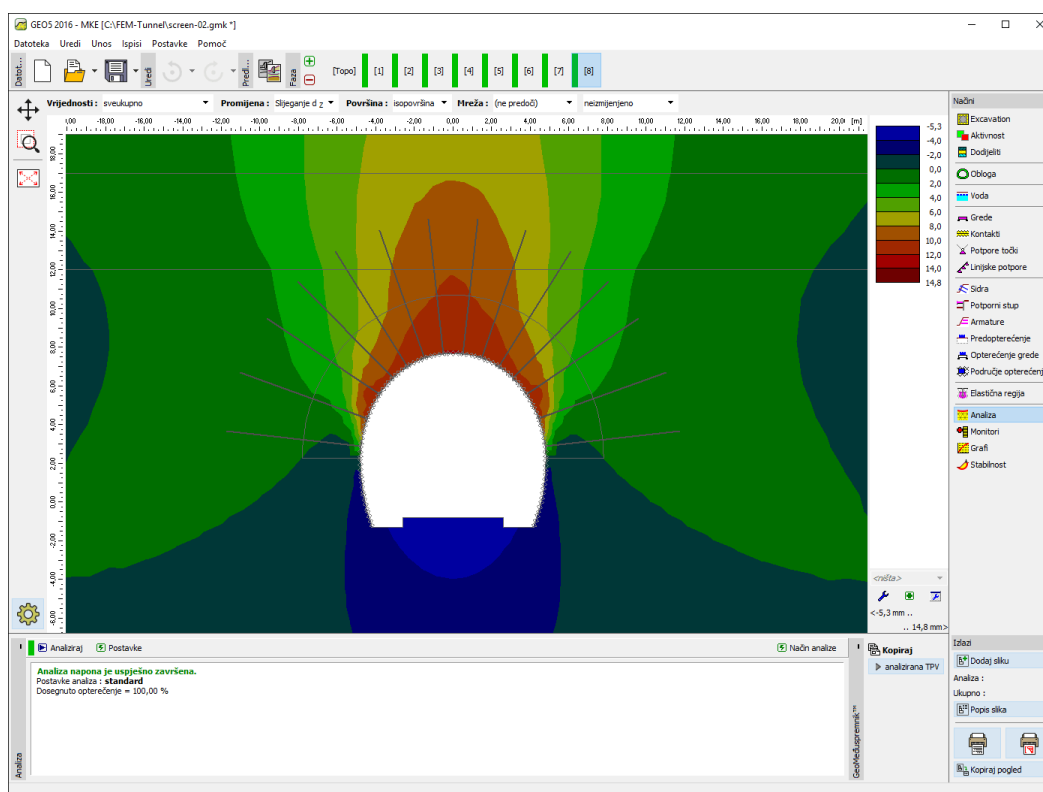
GEO5 2016 - MKE [C:\FEM-Tunnel\screen-02.gmk *]

Datoteka Uredi Unos Ispisi Postavke Pomoć

Datot... Uredi Predl... Faza [Topo] [1] [2] [3] [4] [5] [6] [7] [8]

Vrijednosti : sveukupno Promjena : Slijeganje d z Površina : isopovršina Mreža : (ne predoči) neizmijenjeno

-20,00 -18,00 -16,00 -14,00 -12,00 -10,00 -8,00 -6,00 -4,00 -2,00 0,00 2,00 4,00 6,00 8,00 10,00 12,00 14,00 16,00 18,00 20,00 [m]

16,00 14,00 12,00 10,00 8,00 6,00 4,00 2,00 0,00 -2,00 -4,00 -6,00

-5,3
-4,0
-2,0
0,0
2,0
4,0
6,0
8,0
10,0
12,0
14,0
14,8

<ništa>
<-5,3 mm ..
.. 14,8 mm>

Načini
Excavation
Aktivnost
Dodijeliti
Obloga
Voda
Grede
Kontakti
Potpore točki
Linijske potpore
Sidra
Potporni stup
Armature
Predopterećenje
Opterećenje grede
Područje opterećenja
Elastična regija
Analiza
Monitori
Grafi
Stabilnost

Analiziraj Postavke Način analize

Analiza napona je uspješno završena.
Postavke analize : standard
Dosegnuto opterećenje = 100,00 %

Analiza

GeoMeđuspremnik™

Kopiraj
analizirana TPV

Izlazi
Dodaj sliku
Analiza :
Ukupno :
Popis slika
Kopiraj pogled